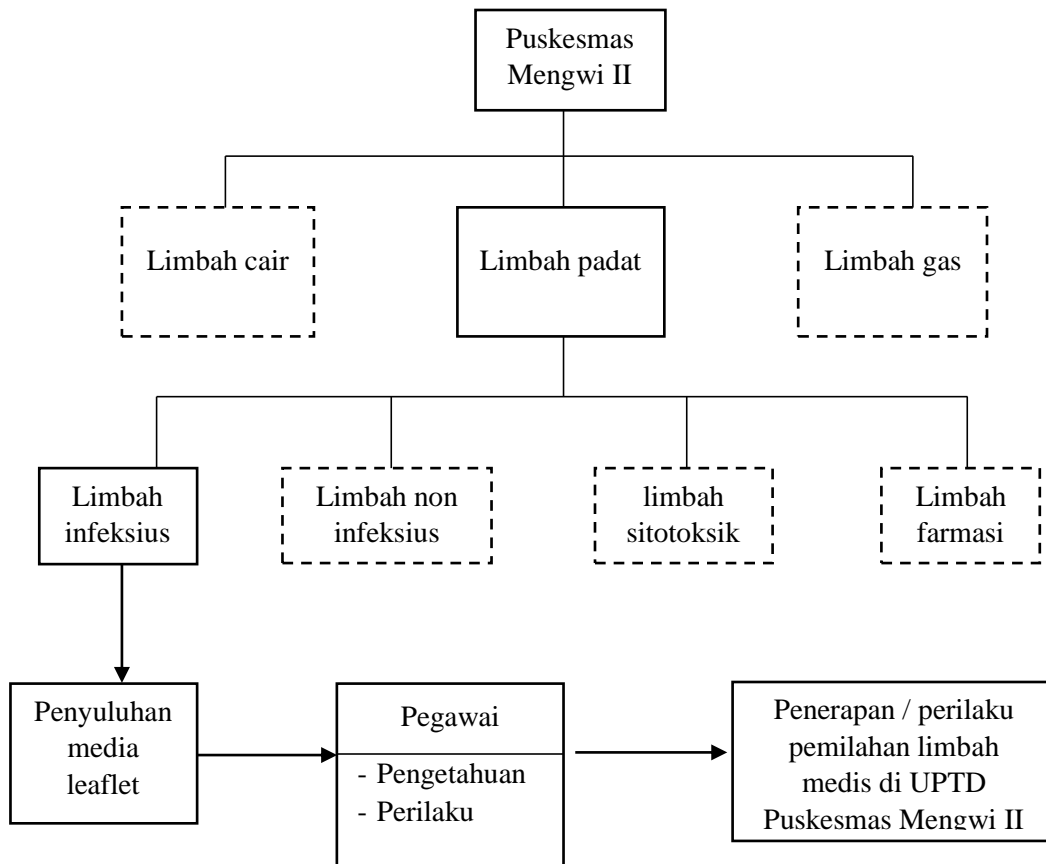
Puskesmas Mengwi II

Limbah cair

Limbah padat

Limbah gas

Limbah infeksius

Limbah non infeksius

limbah sitotoksik

Limbah farmasi

Penyuluhan media leaflet

Pegawai

- Pengetahuan
- Perilaku

Penerapan / perilaku pemilahan limbah medis di UPTD Puskesmas Mengwi II